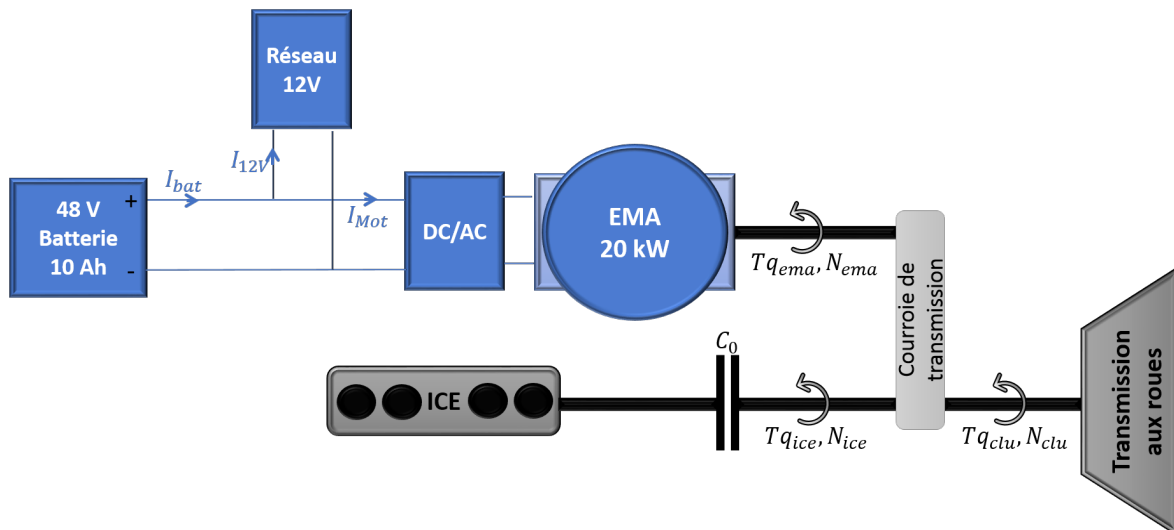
Réseau 12V

$I_{12V}$

$I_{bat}$

48 V Batterie 10 Ah

+

-

$I_{Mot}$

DC/AC

EMA 20 kW

$Tq_{ema}, N_{ema}$

Courroie de transmission

$C_0$

ICE

$Tq_{ice}, N_{ice}$

$Tq_{clu}, N_{clu}$

Transmission aux roues